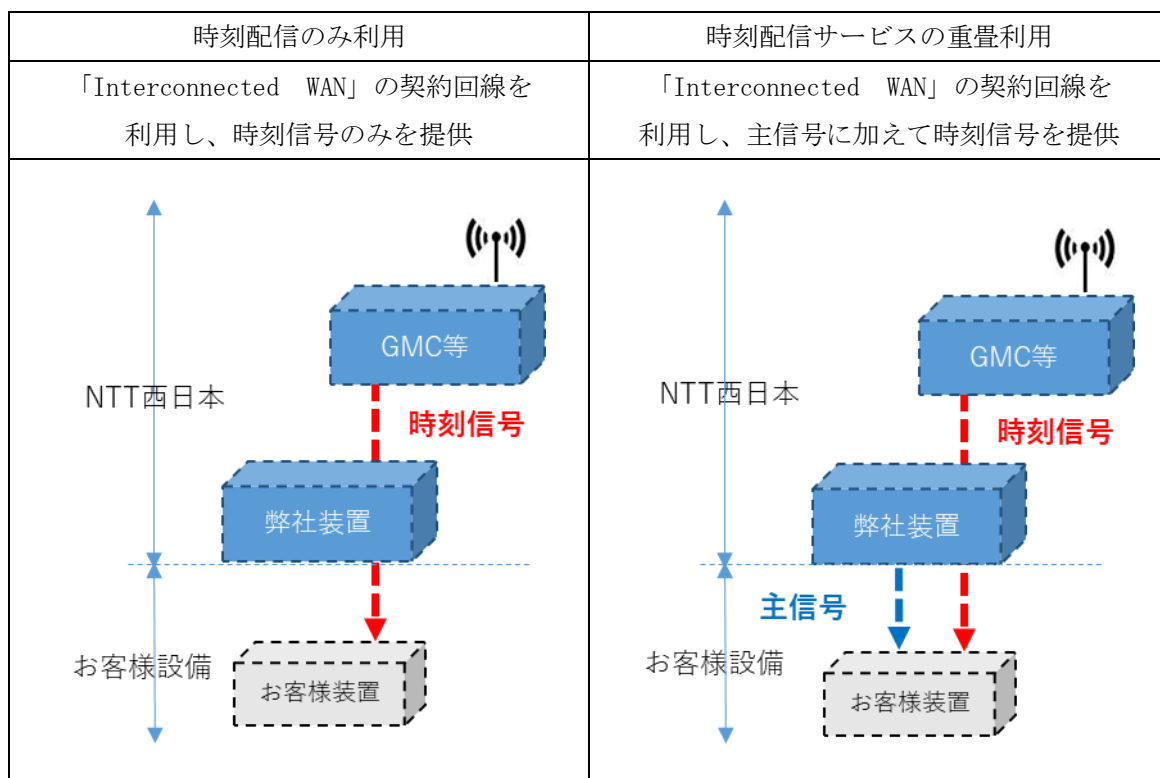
| 時刻配信のみ利用 | 時刻配信サービスの重畳利用 |
|---|---|
| 「Interconnected WAN」の契約回線を利用し、時刻信号のみを提供 | 「Interconnected WAN」の契約回線を利用し、主信号に加えて時刻信号を提供 |
| NTT西日本 GMC等 時刻信号 弊社装置 お客様設備 お客様装置 | NTT西日本 GMC等 時刻信号 弊社装置 主信号 お客様設備 お客様装置 |